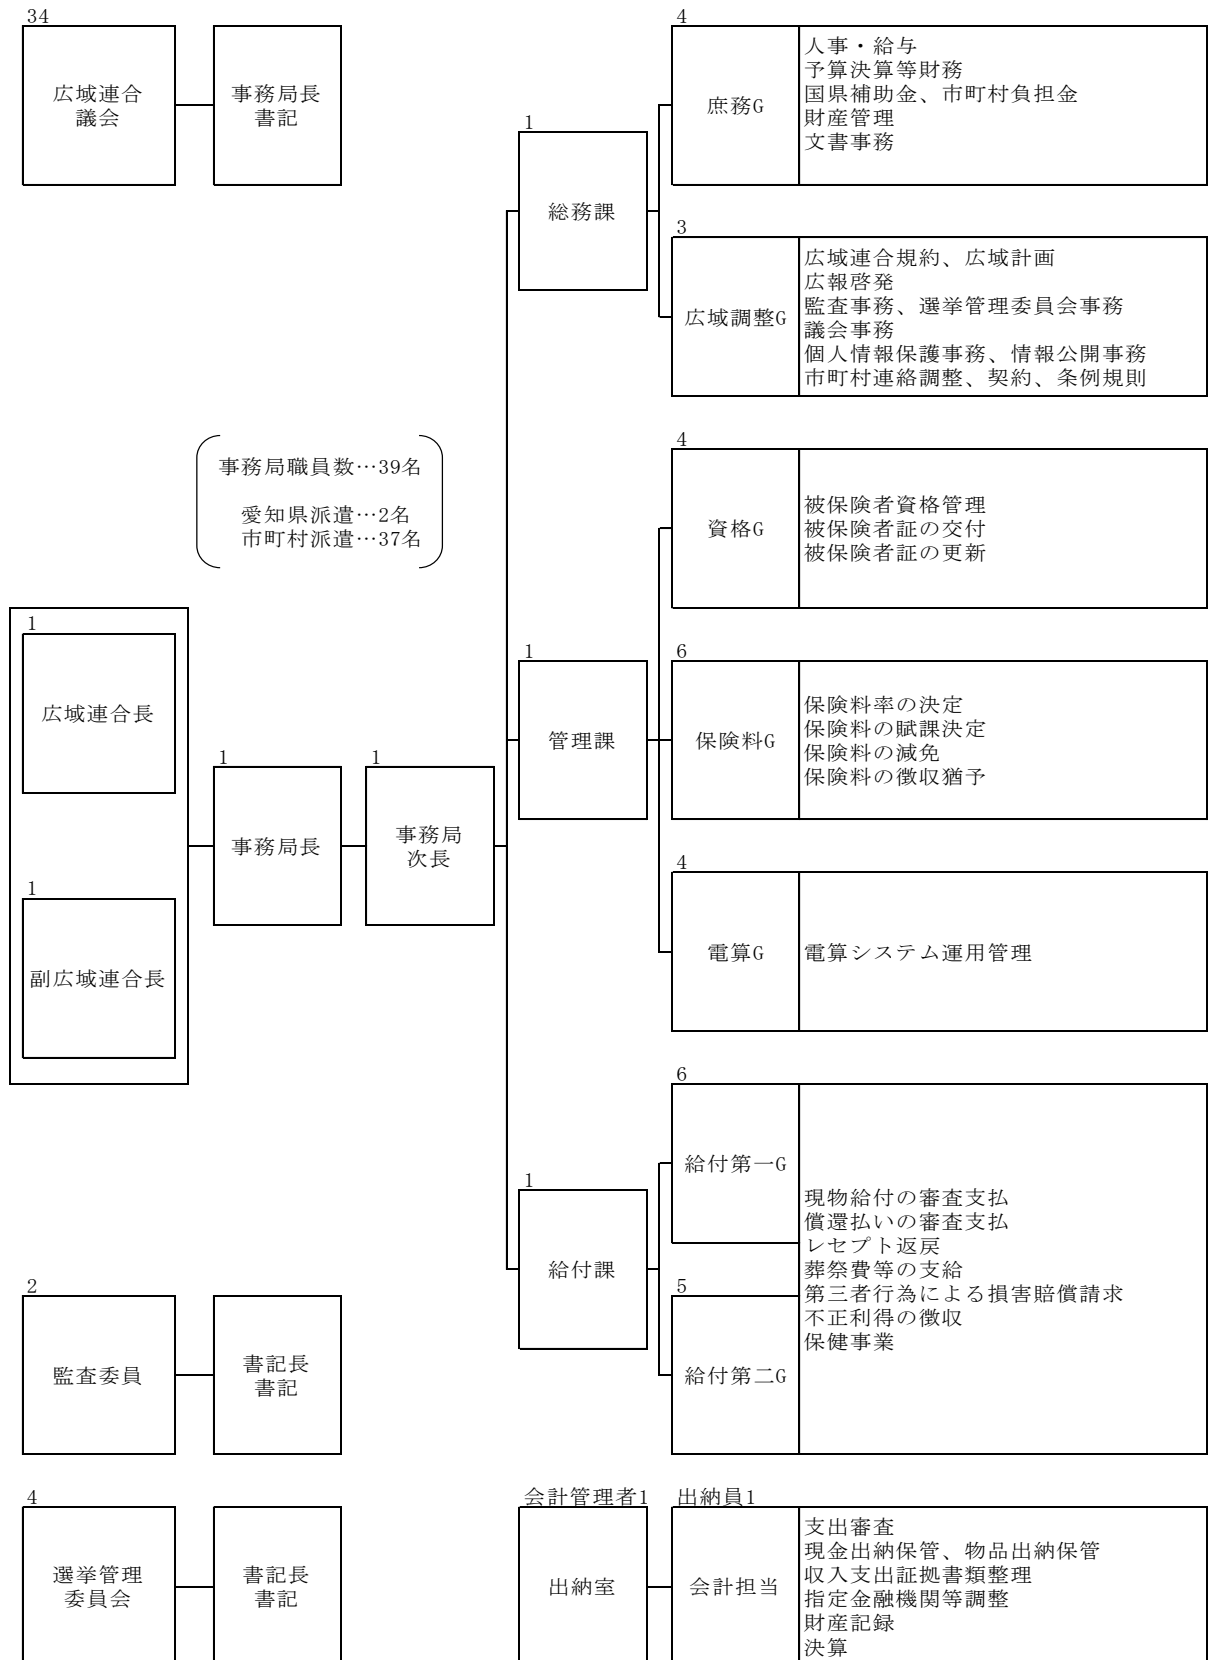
34
広域連合議会

事務局長
書記

事務局職員数…39名
愛知県派遣…2名
市町村派遣…37名

1
広域連合長

1
副広域連合長

1
事務局長

1
事務局次長

1
総務課

4
庶務G
人事・給与
予算決算等財務
国県補助金、市町村負担金
財産管理
文書事務

3
広域調整G
広域連合規約、広域計画
広報啓発
監査事務、選挙管理委員会事務
議会事務
個人情報保護事務、情報公開事務
市町村連絡調整、契約、条例規則

1
管理課

4
資格G
被保険者資格管理
被保険者証の交付
被保険者証の更新

6
保険料G
保険料率の決定
保険料の賦課決定
保険料の減免
保険料の徴収猶予

4
電算G
電算システム運用管理

1
給付課

6
給付第一G

5
給付第二G

現物給付の審査支払
償還払いの審査支払
レセプト返戻
葬祭費等の支給
第三者行為による損害賠償請求
不正利得の徴収
保健事業

2
監査委員

書記長
書記

4
選挙管理委員会

書記長
書記

会計管理者1
出納室

出納員1
会計担当
支出審査
現金出納保管、物品出納保管
収入支出証拠書類整理
指定金融機関等調整
財産記録
決算